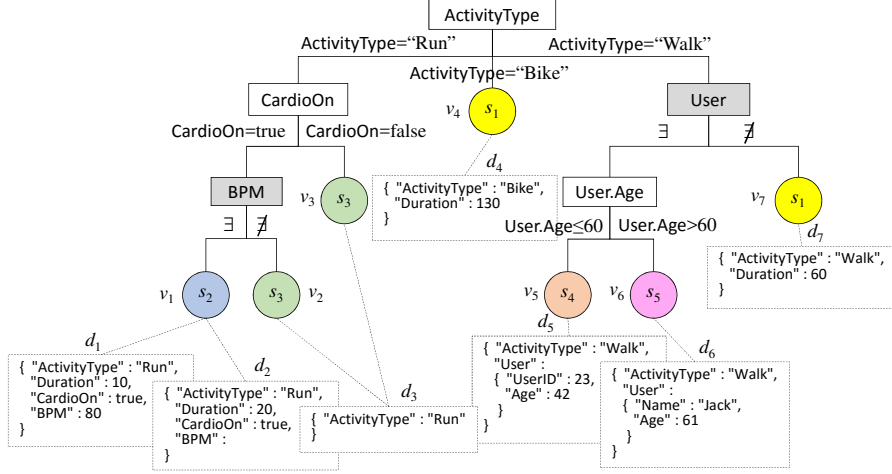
ActivityType

ActivityType="Run"

ActivityType="Walk"

ActivityType="Bike"

CardioOn

$v_4$ $s_1$

User

CardioOn=true CardioOn=false

$d_4$

∃ ∄

BPM

$v_3$ $s_3$

{ "ActivityType" : "Bike", "Duration" : 130 }

User.Age

$v_7$ $s_1$

∃ ∄

User.Age≤60 User.Age>60

$d_7$

{ "ActivityType" : "Walk", "Duration" : 60 }

$v_1$ $s_2$

$s_3$ $v_2$

$v_5$ $s_4$

$v_6$ $s_5$

$d_1$

$d_5$

$d_6$

{ "ActivityType" : "Run", "Duration" : 10, "CardioOn" : true, "BPM" : 80 }

$d_2$

{ "ActivityType" : "Run", "Duration" : 20, "CardioOn" : true, "BPM" : }

$d_3$

{ "ActivityType" : "Run" }

{ "ActivityType" : "Walk", "User" : { "UserID" : 23, "Age" : 42 } }

{ "ActivityType" : "Walk", "User" : { "Name" : "Jack", "Age" : 61 } }